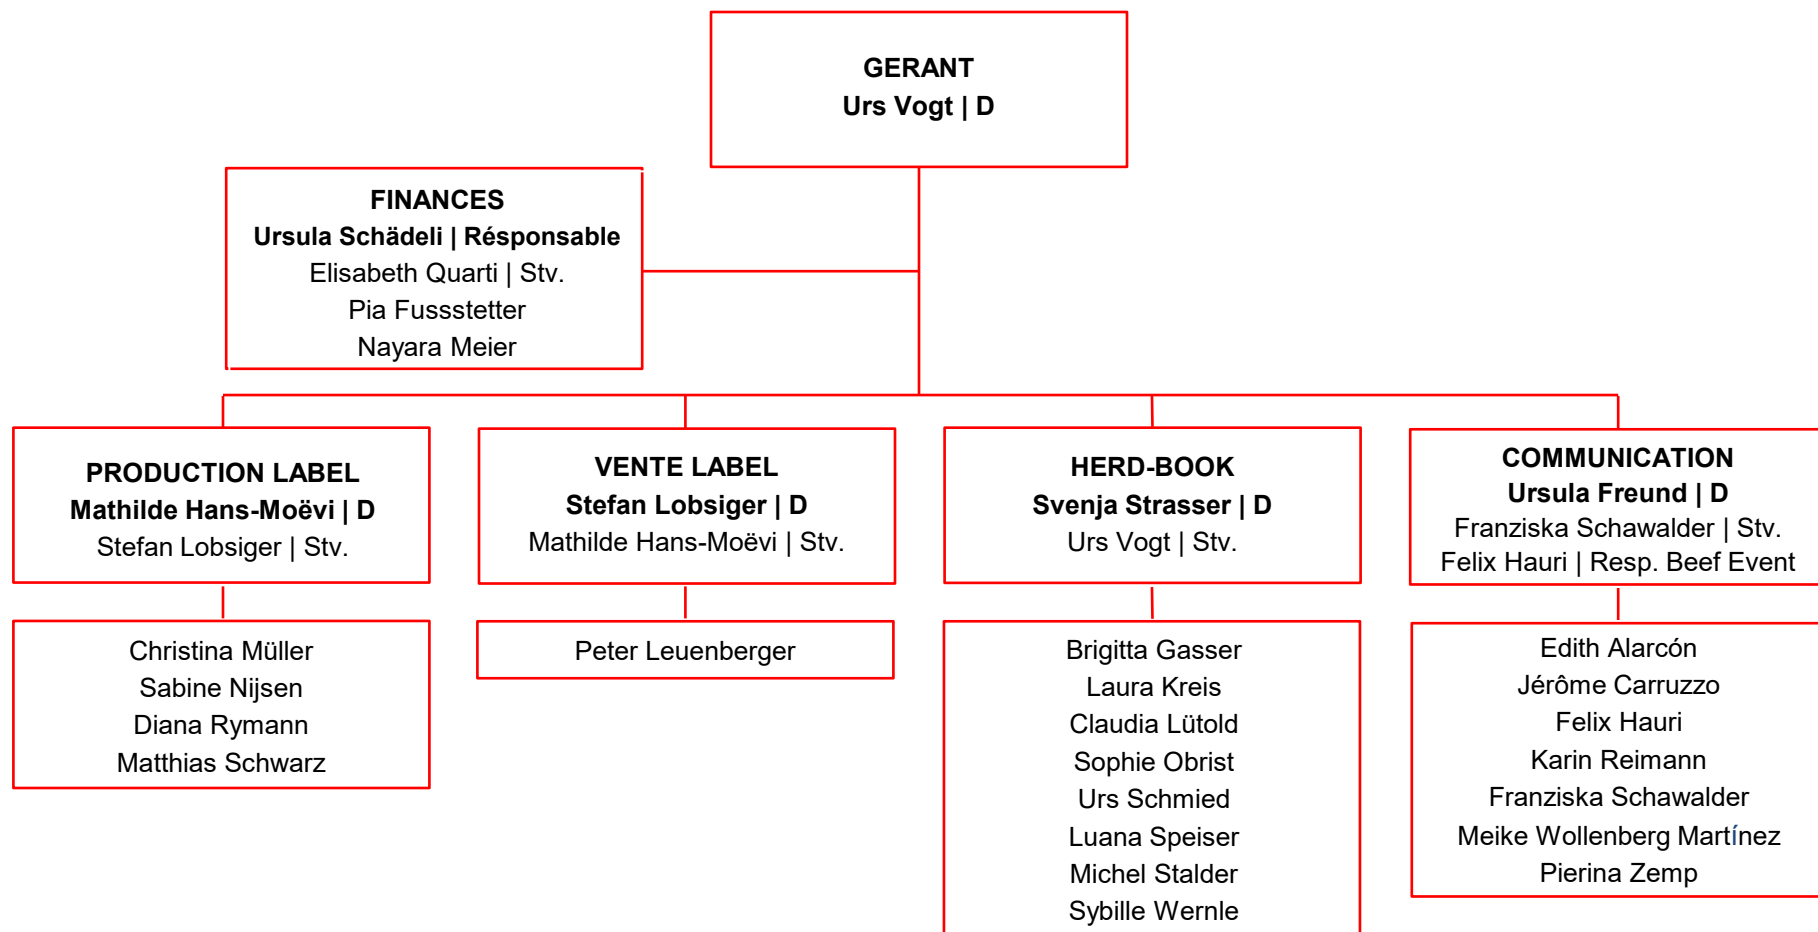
GERANT
Urs Vogt | D

FINANCES
Ursula Schädeli | Résponsable
Elisabeth Quarti | Stv.
Pia Fussstetter
Nayara Meier

PRODUCTION LABEL
Mathilde Hans-Moëvi | D
Stefan Lobsiger | Stv.

Christina Müller
Sabine Nijsen
Diana Rymann
Matthias Schwarz

VENTE LABEL
Stefan Lobsiger | D
Mathilde Hans-Moëvi | Stv.

Peter Leuenberger

HERD-BOOK
Svenja Strasser | D
Urs Vogt | Stv.

Brigitta Gasser
Laura Kreis
Claudia Lütold
Sophie Obrist
Urs Schmied
Luana Speiser
Michel Stalder
Sybille Wernle

COMMUNICATION
Ursula Freund | D
Franziska Schawalder | Stv.
Felix Hauri | Resp. Beef Event

Edith Alarcón
Jérôme Carruzzo
Felix Hauri
Karin Reimann
Franziska Schawalder
Meike Wollenberg Martínez
Pierina Zemp